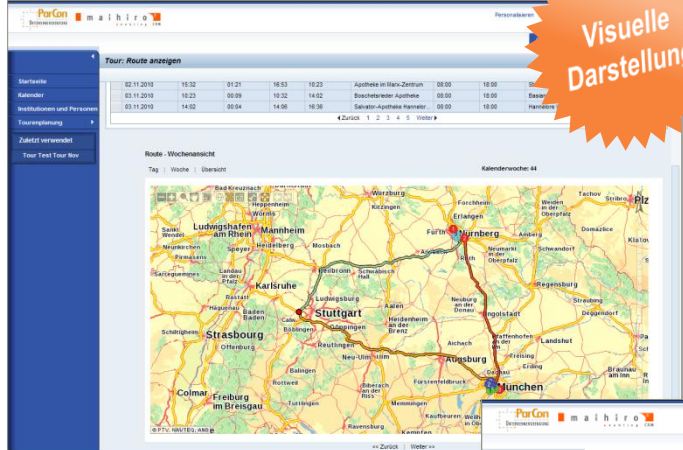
ParCon Datenmanagement
maihiro consulting CRM
Personalisieren

Visuelle Darstellung

Startseite
Kalender
Institutionen und Personen
Tourenplanung
Zuletzt verwendet
Tour Test Tour Nov

Tour: Route anzeigen

| 02.11.2010 | 15:32 | 01:21 | 16:53 | 10:23 | Apotheke im Marx-Zentrum | 08:00 | 18:00 | Sc |
|---|---|---|---|---|---|---|---|---|
| 03.11.2010 | 10:23 | 00:09 | 10:32 | 16:23 | Boschetsrieder Apotheke | 08:00 | 18:00 | Basian |
| 03.11.2010 | 14:02 | 00:04 | 14:06 | 16:36 | Salvator-Apotheke Hanneior... | 08:00 | 18:00 | Hanneibre |

◂Zurück 1 2 3 4 5 Weiter▸

Route - Wochenansicht
Tag | Woche | Übersicht
Kalenderwoche: 44

Bad Kreuznach Würzburg Tachov Stribro Plz Heppenheim Kitzingen Forchheim Erlangen Worms Mannheim Fürth Nürnberg Saale Wendel Ludwigshafen am Rhein Heidelberg Mosbach Neustadt an der Waldnaab Weiden in der Oberpfalz Domazlice Neunkirchen Speyer Ansbach Amberg Schwandorf Pirmasens Heilbronn Schwabisch Hall Roth Neumarkt in der Oberpfalz Cham Saarguemines Landau in der Pfalz Karlsruhe Regensburg Straubing Rastatt Ludwigsburg Aalen Neuburg an der Donau Ingolstadt Baden-Baden Stuttgart Heidenheim an der Brenz Deggendorf Hagenau Calw Böblingen Göppingen Pfaffenhofen an der Ilm Landshut Schiltigheim Strasbourg Offenburg Reutlingen Neu-Ulm Ulm Aichach Freising Dachau Augsburg Mühldorf am Inn Balingen Rottweil Fürstenfeldbruck München Colmar Freiburg im Breisgau Biberach an der Riß Memmingen Kaufbeuren Ravensburg
© PTV, NAVTEQ, AND

<< Zurück | Weiter >>

ParCon Datenmanagement
maihiro consulting CRM